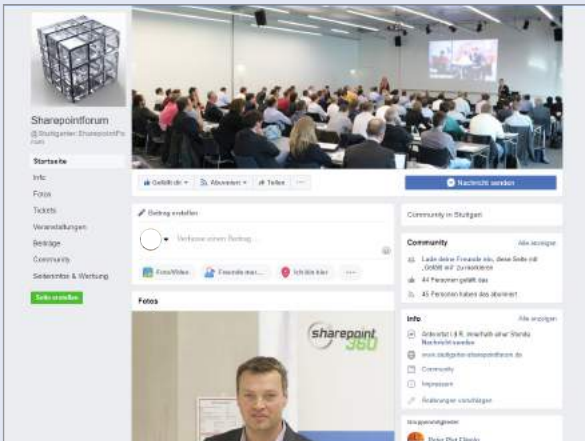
Sharepointforum
@Stuttgarter.SharepointForum

Startseite
Info
Fotos
Tickets
Veranstaltungen
Beiträge
Community
Seitenmitte & Wartung

Seite erstellen

Gefällt dir
Abonniert
Teilen
...

Nachricht senden

Beitrag erstellen
Verfasse einen Beitrag...

Foto/Video
Freunde mar...
Ich bin hier
...

Fotos

sharepoint 360

Community in Stuttgart

Community
Alle anzeigen
Lade deine Freunde ein, diese Seite mit „Gefällt mir" zu markieren
44 Personen gefällt das
45 Personen haben das abonniert

Info
Alle anzeigen
Antwortet i.d.R. innerhalb einer Stunde
Nachricht senden
www.stuttgarter-sharepointforum.de
Community
Impressum
Änderungen vorschlagen

Gruppenmitglieder
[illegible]